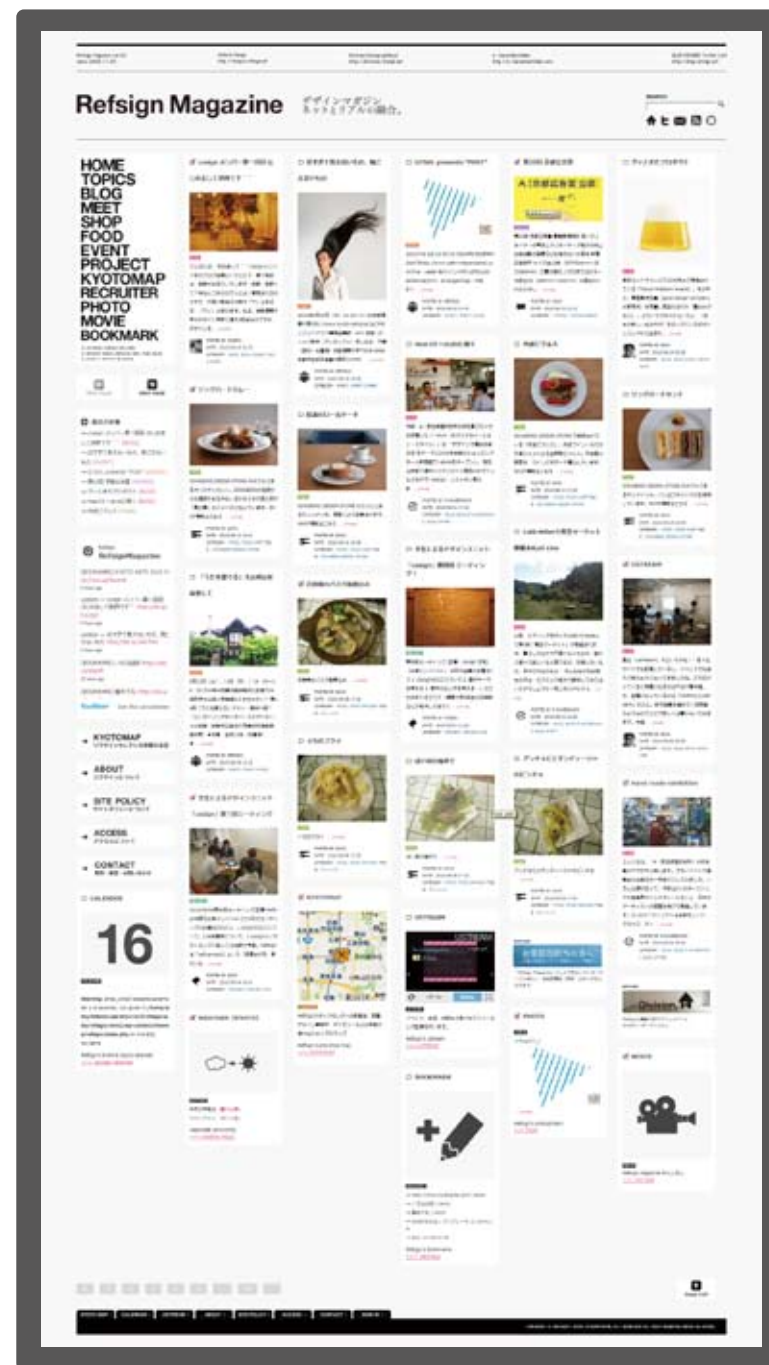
Refsign Magazine デザインマガジン ネットとリアルの融合。

HOME
TOPICS
BLOG
MEET
SHOP
FOOD
EVENT
PROJECT
KYOTOMAP
RECRUITER
PHOTO
MOVIE
BOOKMARK

KYOTOMAP

ABOUT

SITE POLICY

ACCESS

CONTACT

16

A1京都広告賞 公募

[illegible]